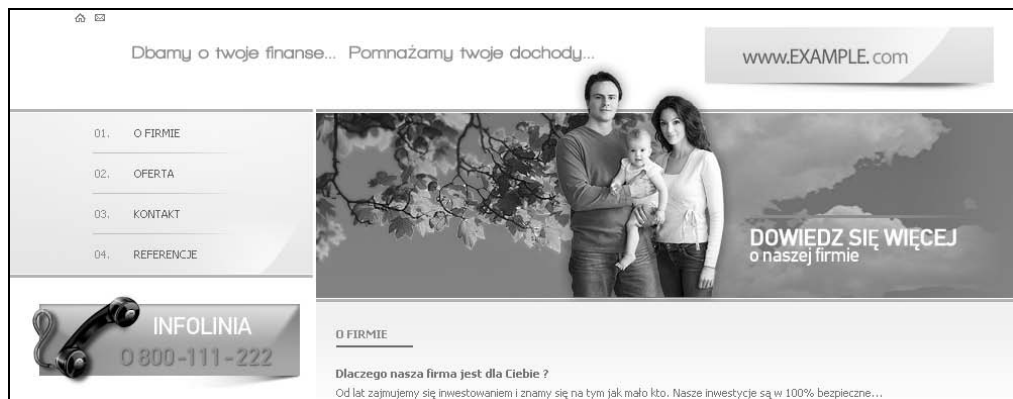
Dbamy o twoje finanse... Pomnażamy twoje dochody...

www.EXAMPLE.com

01. O FIRMIE

02. OFERTA

03. KONTAKT

04. REFERENCJE

DOWIEDZ SIĘ WIĘCEJ
o naszej firmie

INFOLINIA
0 800-111-222

O FIRMIE

Dlaczego nasza firma jest dla Ciebie ?

Od lat zajmujemy się inwestowaniem i znamy się na tym jak mało kto. Nasze inwestycje są w 100% bezpieczne...